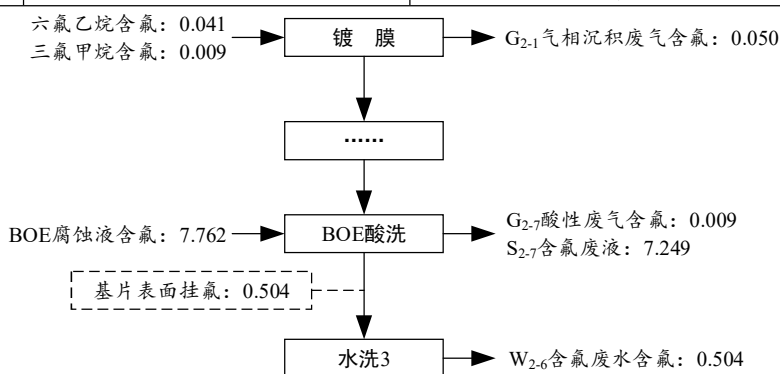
六氟乙烷含氟：0.041
三氟甲烷含氟：0.009

镀 膜

$G_{2-1}$气相沉积废气含氟：0.050

……

BOE腐蚀液含氟：7.762

BOE酸洗

$G_{2-7}$酸性废气含氟：0.009
$S_{2-7}$含氟废液：7.249

基片表面挂氟：0.504

水洗3

$W_{2-6}$含氟废水含氟：0.504